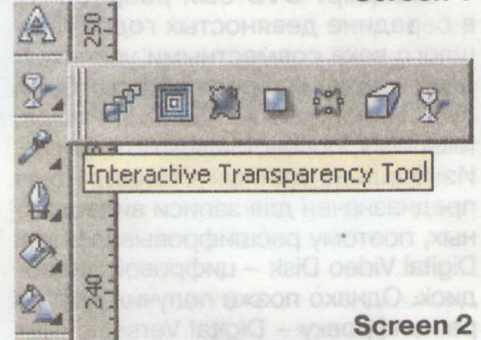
250

задние девяностых го

шего в веке совместимые

Interactive Transparency Tool

Из

предназначен для записи видео

ных, поэтому расшифровыва

Digital Video Disk – цифрово

диск. Однако позже получи

Digital Vers

240

Screen 2